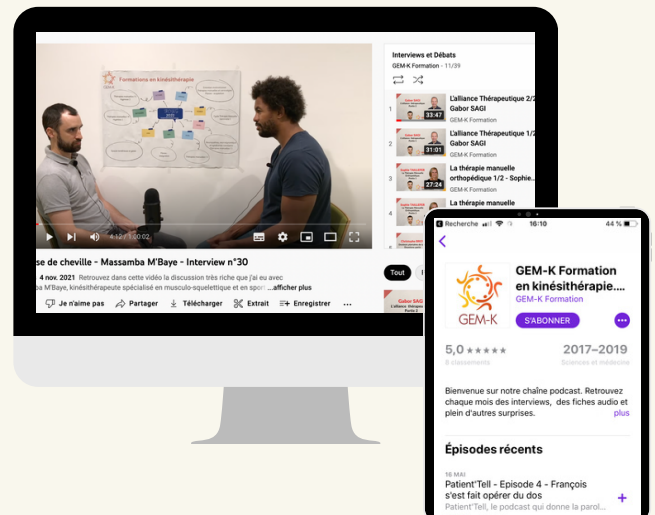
Formations en kinésithérapie
GEM-K

4:12 / 1:00:02

se de cheville - Massamba M'Baye - Interview n°30

4 nov. 2021 Retrouvez dans cette vidéo la discussion très riche que j'ai eu avec Massamba M'Baye, kinésithérapeute spécialisé en musculo-squelettique et en sport ...afficher plus

Je n'aime pas Partager Télécharger Extrait Enregistrer ...

Interviews et Débats
GEM-K Formation - 11/39

1 L'alliance Thérapeutique 2/2 Gabor SAGI GEM-K Formation 33:47
2 L'alliance Thérapeutique 1/2 Gabor SAGI GEM-K Formation 31:01
3 La thérapie manuelle orthopédique 1/2 - Sophie... GEM-K Formation 27:24
4 La thérapie manuelle

Tout

Recherche 16:10 44 %

GEM-K Formation en kinésithérapie....
GEM-K Formation
S'ABONNER

GEM-K

5,0 ★★★★★
8 classements

2017–2019
Sciences et médecine

Bienvenue sur notre chaîne podcast. Retrouvez chaque mois des interviews, des fiches audio et plein d'autres surprises. plus

Épisodes récents

16 MAI
Patient'Tell - Episode 4 - François s'est fait opérer du dos
Patient'Tell, le podcast qui donne la parol...